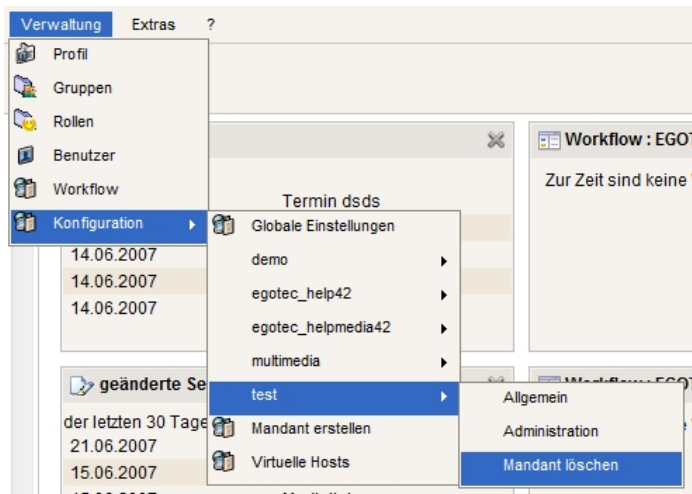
Verwaltung Extras ?

Profil
Gruppen
Rollen
Benutzer
Workflow
Konfiguration

Globale Einstellungen
demo
egotec_help42
egotec_helpmedia42
multimedia
test
Mandant erstellen
Virtuelle Hosts

Allgemein
Administration
Mandant löschen

Termin dsds
14.06.2007
14.06.2007
14.06.2007

Workflow : EGOT
Zur Zeit sind keine

geänderte Se
der letzten 30 Tage
21.06.2007
15.06.2007

Workflow : EGOT